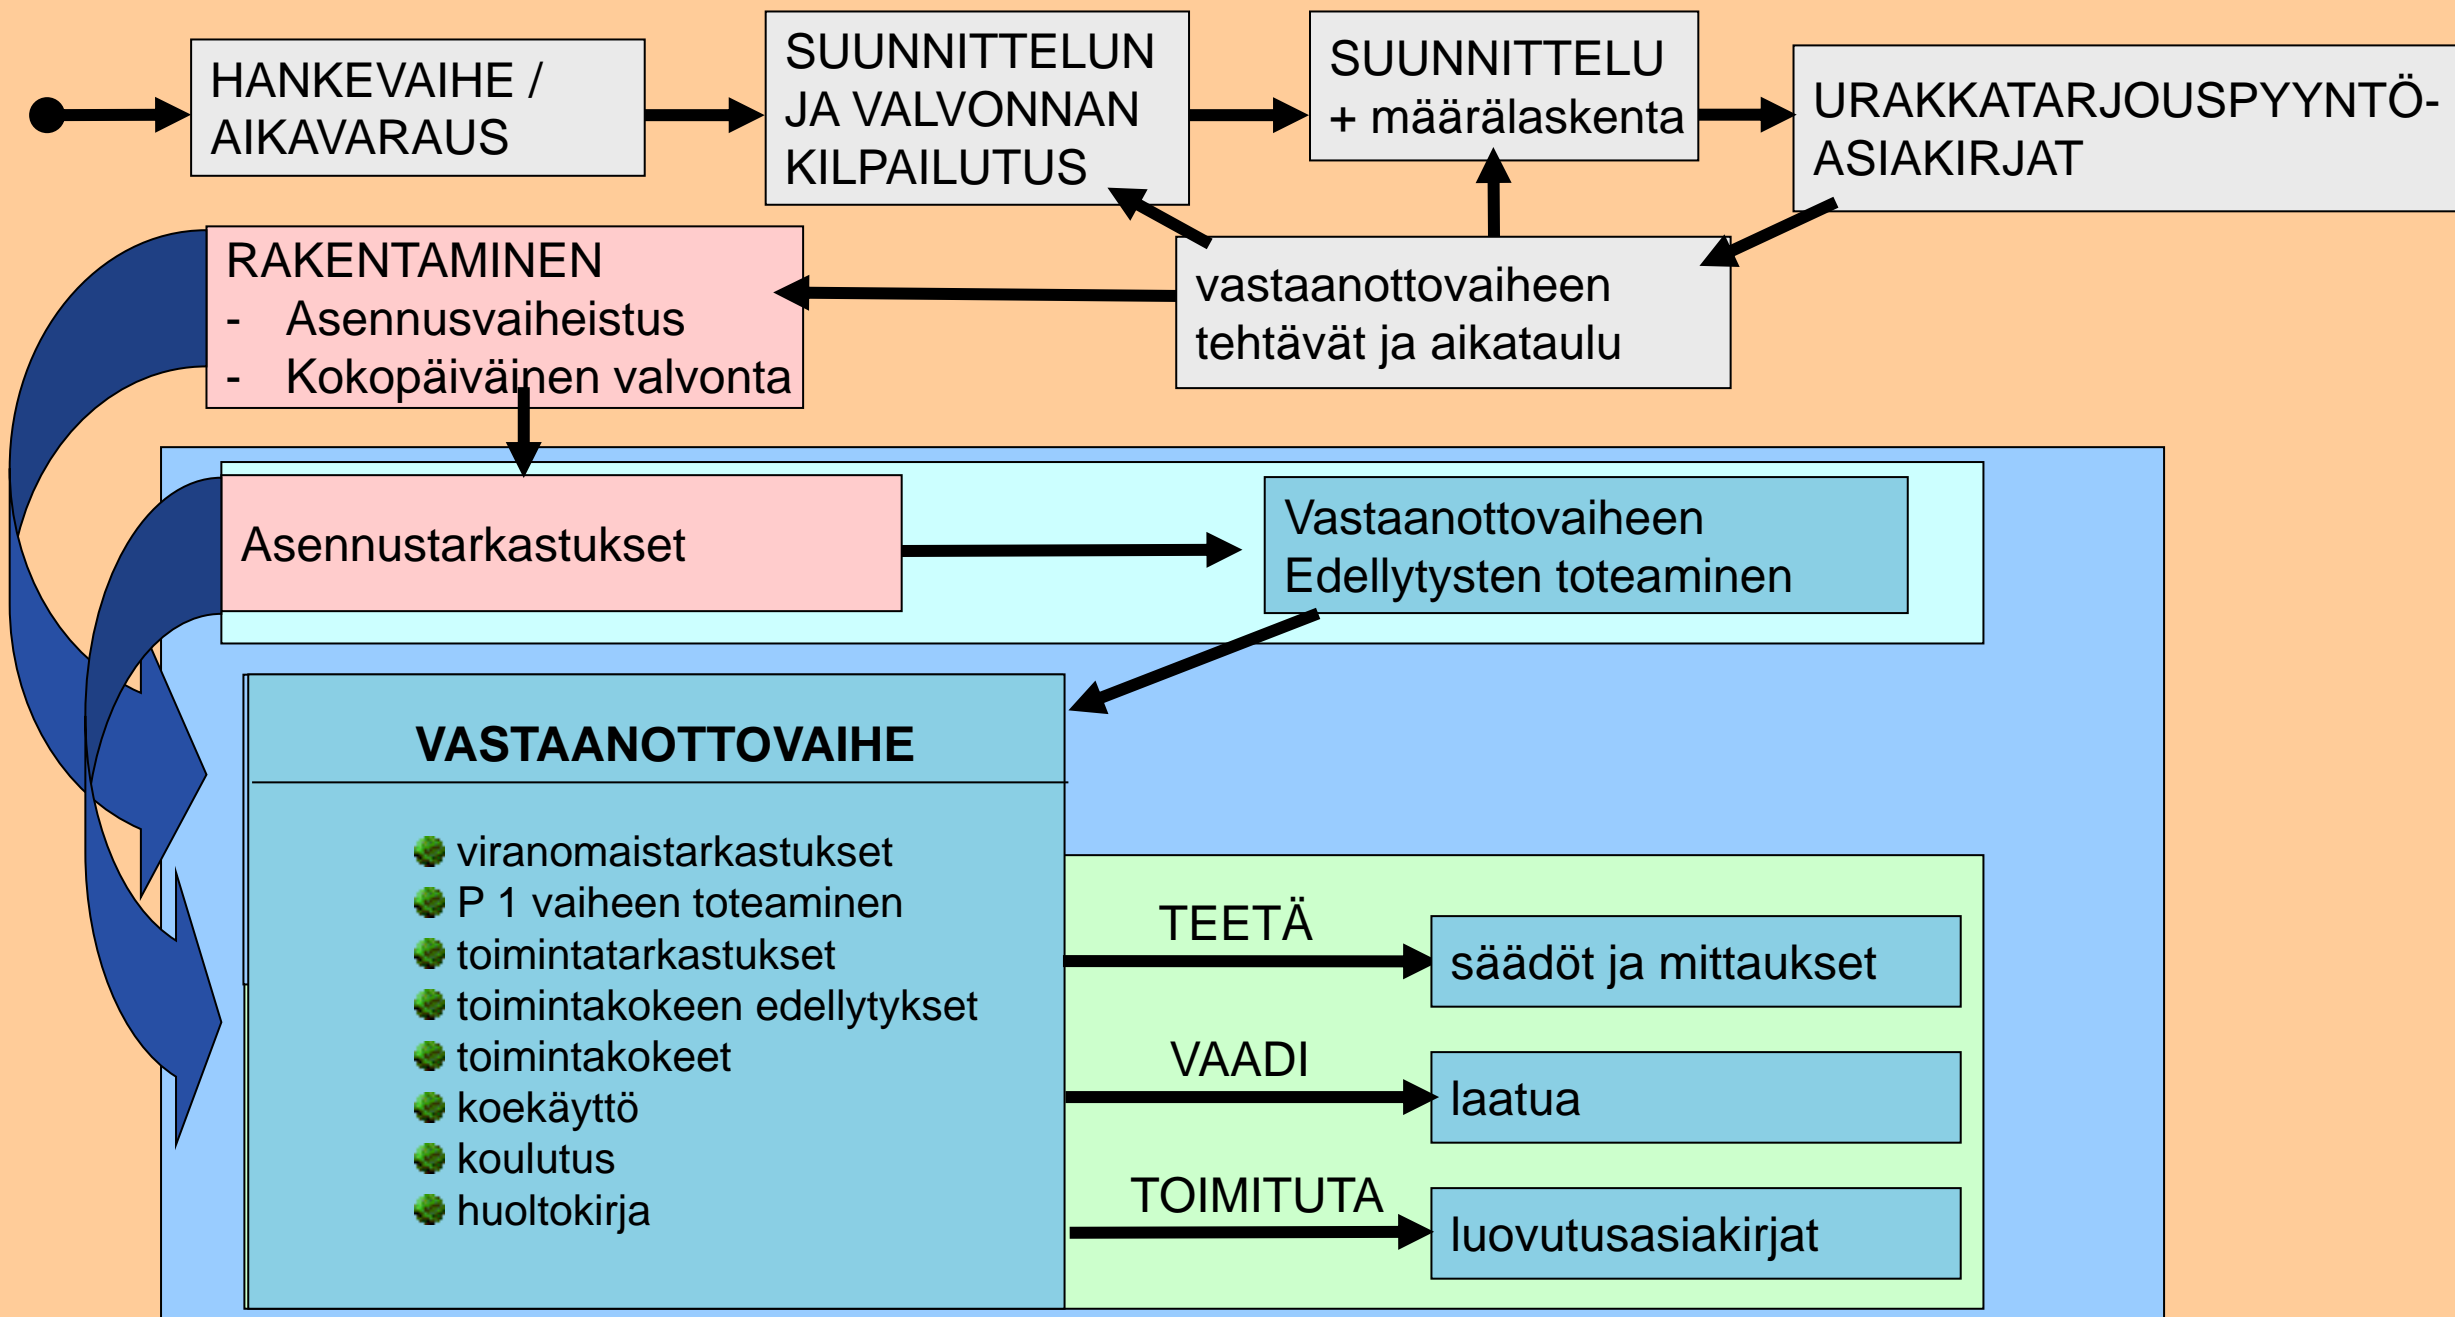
HANKEVAIHE / AIKAVARAUS

SUUNNITTELUN JA VALVONNAN KILPAILUTUS

SUUNNITTELU + määrälaskenta

URAKKATARJOUSPYYNTÖ-ASIAKIRJAT

RAKENTAMINEN
- Asennusvaiheistus
- Kokopäiväinen valvonta

vastaanottovaiheen tehtävät ja aikataulu

Asennustarkastukset

Vastaanottovaiheen Edellytysten toteaminen

VASTAANOTTOVAIHE

viranomaistarkastukset
P 1 vaiheen toteaminen
toimintatarkastukset
toimintakokeen edellytykset
toimintakokeet
koekäyttö
koulutus
huoltokirja

TEETÄ
säädöt ja mittaukset

VAADI
laatua

TOIMITUTA
luovutusasiakirjat